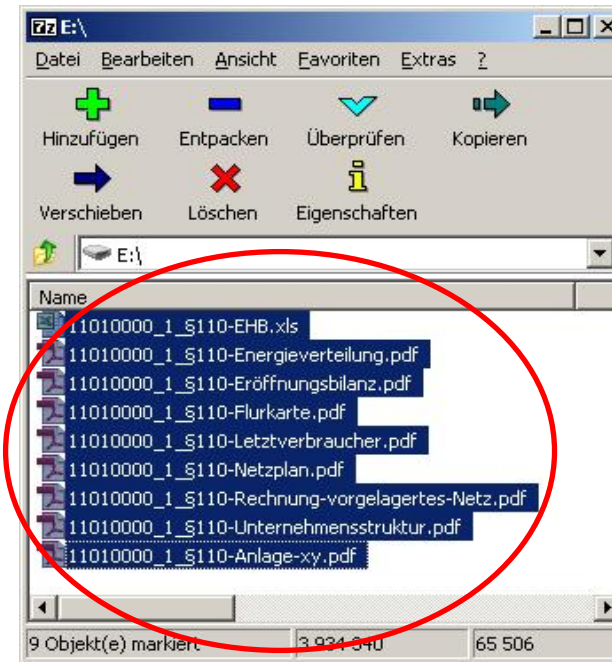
7z E:\

Datei Bearbeiten Ansicht Favoriten Extras ?

Hinzufügen Entpacken Überprüfen Kopieren
Verschieben Löschen Eigenschaften

E:\

Name

11010000_1_§110-EHB.xls
11010000_1_§110-Energieverteilung.pdf
11010000_1_§110-Eröffnungsbilanz.pdf
11010000_1_§110-Flurkarte.pdf
11010000_1_§110-Letztverbraucher.pdf
11010000_1_§110-Netzplan.pdf
11010000_1_§110-Rechnung-vorgelagertes-Netz.pdf
11010000_1_§110-Unternehmensstruktur.pdf
11010000_1_§110-Anlage-xy.pdf

9 Objekt(e) markiert 3 934 340 65 506